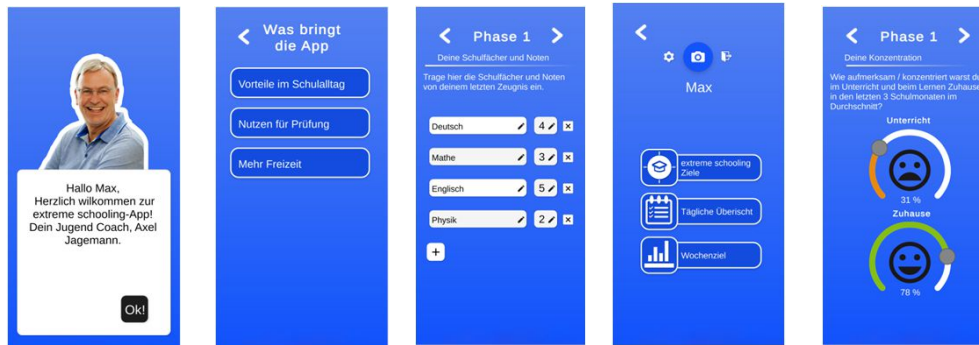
Hallo Max,
Herzlich willkommen zur extreme schooling-App! Dein Jugend Coach, Axel Jagemann.

Ok!

Was bringt die App

Vorteile im Schulalltag

Nutzen für Prüfung

Mehr Freizeit

Phase 1

Deine Schulfächer und Noten

Trage hier die Schulfächer und Noten von deinem letzten Zeugnis ein.

| Deutsch | 4 | × |
|---|---|---|
| Mathe | 3 | × |
| Englisch | 5 | × |
| Physik | 2 | × |

+

Max

extreme schooling Ziele

Tägliche Übersicht

Wochenziel

Phase 1

Deine Konzentration

Wie aufmerksam / konzentriert warst d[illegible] im Unterricht und beim Lernen Zuhause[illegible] in den letzten 3 Schulmonaten im Durchschnitt?

Unterricht

31 %

Zuhause

78 %